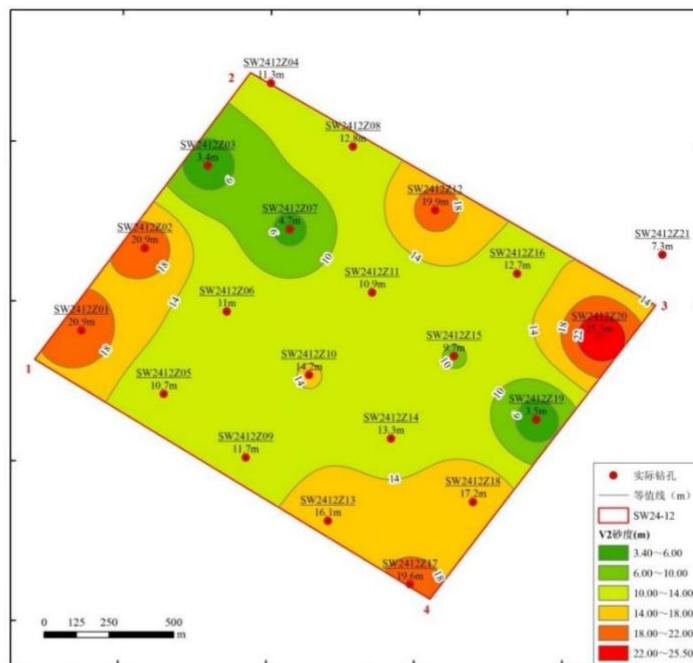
SW2412Z04
11.3m

2

SW2412Z08
12.8m

SW2412Z03
3.4m

6

SW2412Z12
19.9m

18

SW2412Z07
4.7m

6

10

SW2412Z21
7.3m

SW2412Z02
20.9m

18

14

SW2412Z16
12.7m

SW2412Z11
10.9m

14

3

SW2412Z06
11m

SW2412Z01
20.9m

14

18

SW2412Z20
25.5m

22

18

14

SW2412Z15
9.7m

10

1

18

SW2412Z10
14.2m

14

SW2412Z05
10.7m

10

SW2412Z19
3.5m

6

SW2412Z14
13.3m

SW2412Z09
11.7m

14

SW2412Z18
17.2m

SW2412Z13
16.1m

SW2412Z17
19.6m

18

4

0 125 250 500 m

实际钻孔
等值线（m）
SW24-12
V2砂度(m)
3.40～6.00
6.00～10.00
10.00～14.00
14.00～18.00
18.00～22.00
22.00～25.50